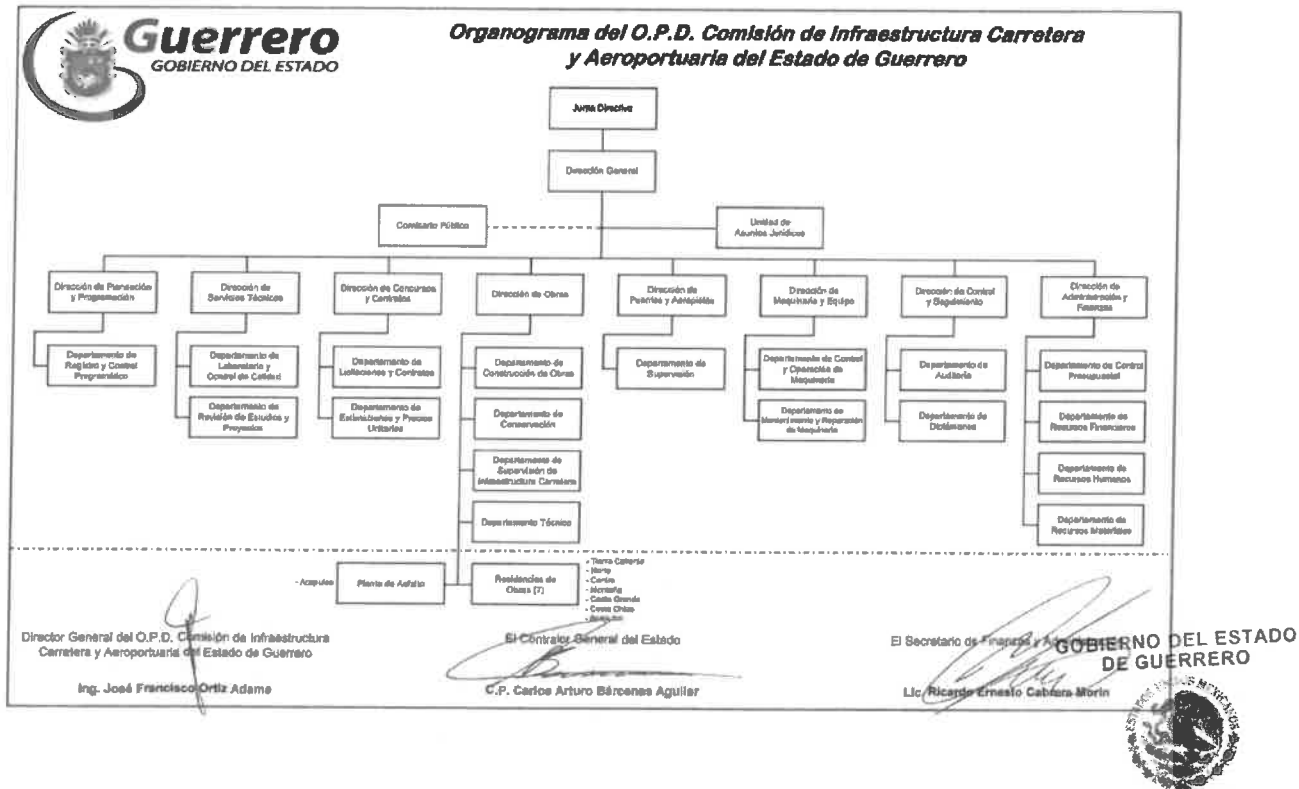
Guerrero
GOBIERNO DEL ESTADO

Organograma del O.P.D. Comisión de Infraestructura Carretera y Aeroportuaria del Estado de Guerrero

Junta Directiva

Dirección General

Comisario Público

Unidad de Asuntos Jurídicos

Dirección de Planeación y Programación

Departamento de Registro y Control Programático

Dirección de Servicios Técnicos

Departamento de Laboratorio y Control de Calidad

Departamento de Revisión de Estudios y Proyectos

Dirección de Concursos y Contratos

Departamento de Licitaciones y Contratos

Departamento de Estimaciones y Precios Unitarios

Dirección de Obras

Departamento de Construcción de Obras

Departamento de Conservación

Departamento de Supervisión de Infraestructura Carretera

Departamento Técnico

Dirección de Puentes y Aeropistas

Departamento de Supervisión

Dirección de Maquinaria y Equipo

Departamento de Control y Operación de Maquinaria

Departamento de Mantenimiento y Reparación de Maquinaria

Dirección de Control y Seguimiento

Departamento de Auditoría

Departamento de Dictámenes

Dirección de Administración y Finanzas

Departamento de Control Presupuestal

Departamento de Recursos Financieros

Departamento de Recursos Humanos

Departamento de Recursos Materiales

- Acapulco

Planta de Asfalto

Residencias de Obras (7)

- Tierra Caliente
- Norte
- Centro
- Montaña
- Costa Grande
- Costa Chica
- Acapulco

Director General del O.P.D. Comisión de Infraestructura Carretera y Aeroportuaria del Estado de Guerrero

Ing. José Francisco Ortiz Adame

El Contralor General del Estado

C.P. Carlos Arturo Bárcenas Aguilar

El Secretario de Finanzas y Administración

Lic. Ricardo Ernesto Cabrera Morín

GOBIERNO DEL ESTADO DE GUERRERO

ESTADOS UNIDOS MEXICANOS